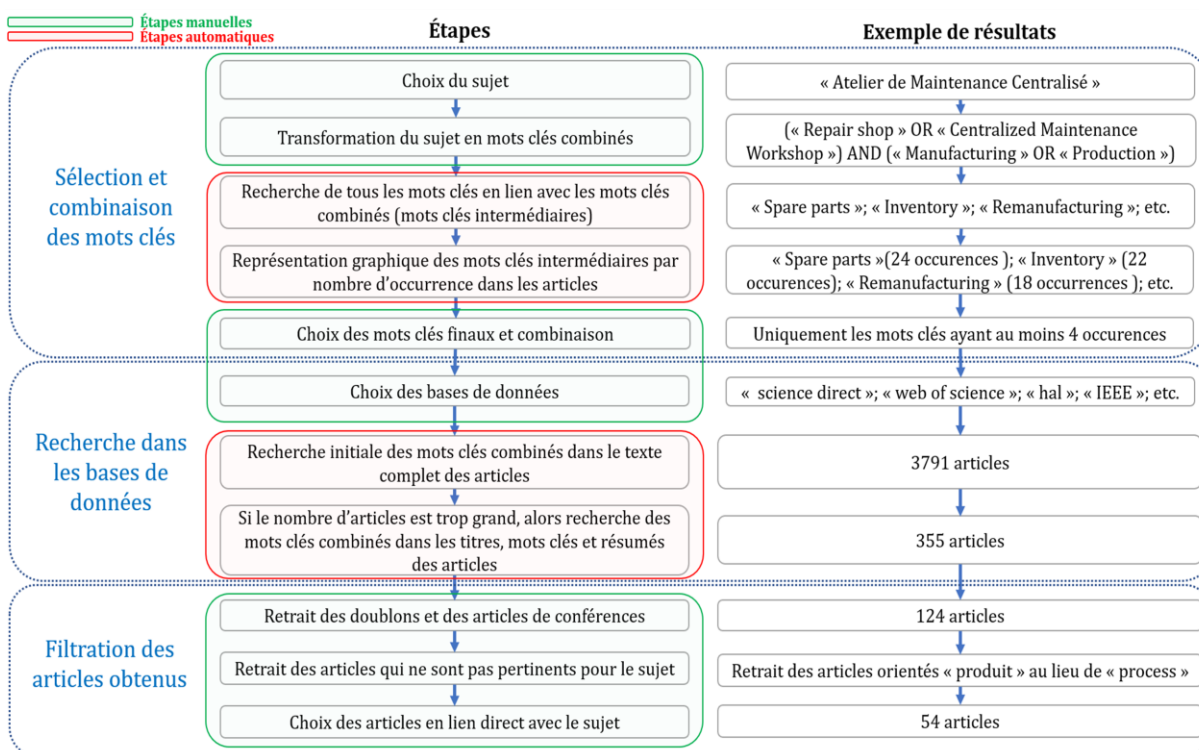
Étapes manuelles
Étapes automatiques

Étapes

Exemple de résultats

Sélection et combinaison des mots clés

Choix du sujet

« Atelier de Maintenance Centralisé »

Transformation du sujet en mots clés combinés

(« Repair shop » OR « Centralized Maintenance Workshop ») AND (« Manufacturing » OR « Production »)

Recherche de tous les mots clés en lien avec les mots clés combinés (mots clés intermédiaires)

« Spare parts »; « Inventory »; « Remanufacturing »; etc.

Représentation graphique des mots clés intermédiaires par nombre d'occurrence dans les articles

« Spare parts »(24 occurences ); « Inventory » (22 occurences); « Remanufacturing » (18 occurrences ); etc.

Choix des mots clés finaux et combinaison

Uniquement les mots clés ayant au moins 4 occurences

Recherche dans les bases de données

Choix des bases de données

« science direct »; « web of science »; « hal »; « IEEE »; etc.

Recherche initiale des mots clés combinés dans le texte complet des articles

3791 articles

Si le nombre d'articles est trop grand, alors recherche des mots clés combinés dans les titres, mots clés et résumés des articles

355 articles

Filtration des articles obtenus

Retrait des doublons et des articles de conférences

124 articles

Retrait des articles qui ne sont pas pertinents pour le sujet

Retrait des articles orientés « produit » au lieu de « process »

Choix des articles en lien direct avec le sujet

54 articles